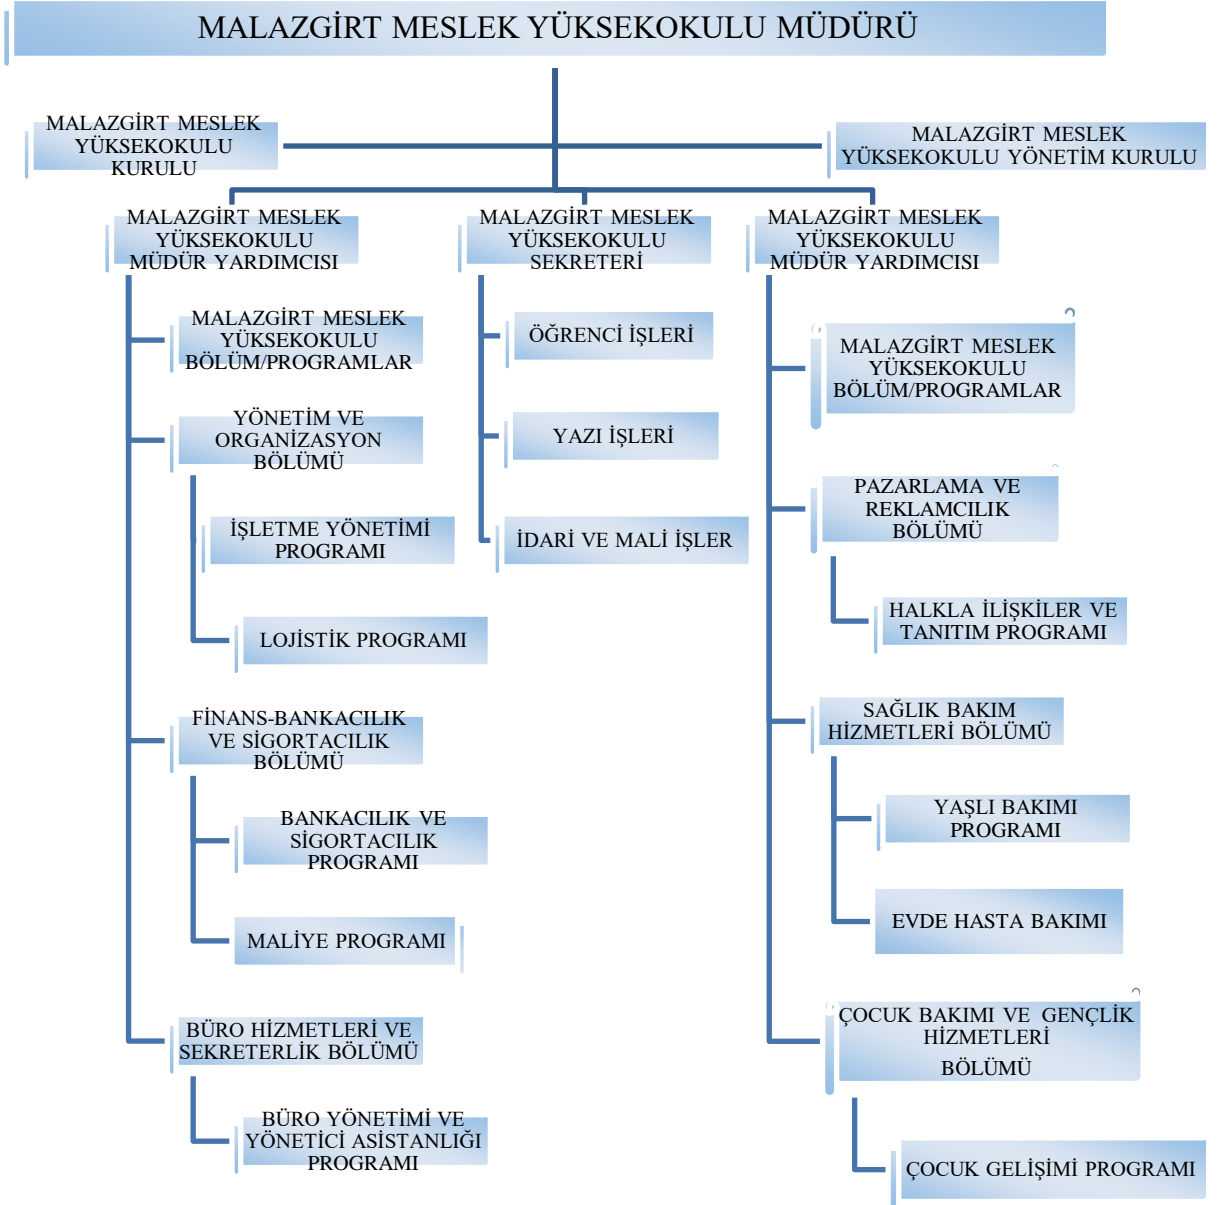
MALAZGİRT MESLEK YÜKSEKOKULU MÜDÜRÜ

MALAZGİRT MESLEK YÜKSEKOKULU KURULU

MALAZGİRT MESLEK YÜKSEKOKULU YÖNETİM KURULU

MALAZGİRT MESLEK YÜKSEKOKULU MÜDÜR YARDIMCISI

MALAZGİRT MESLEK YÜKSEKOKULU BÖLÜM/PROGRAMLAR

YÖNETİM VE ORGANİZASYON BÖLÜMÜ

İŞLETME YÖNETİMİ PROGRAMI

LOJİSTİK PROGRAMI

FİNANS-BANKACILIK VE SİGORTACILIK BÖLÜMÜ

BANKACILIK VE SİGORTACILIK PROGRAMI

MALİYE PROGRAMI

BÜRO HİZMETLERİ VE SEKRETERLİK BÖLÜMÜ

BÜRO YÖNETİMİ VE YÖNETİCİ ASİSTANLIĞI PROGRAMI

MALAZGİRT MESLEK YÜKSEKOKULU SEKRETERİ

ÖĞRENCİ İŞLERİ

YAZI İŞLERİ

İDARİ VE MALİ İŞLER

MALAZGİRT MESLEK YÜKSEKOKULU MÜDÜR YARDIMCISI

MALAZGİRT MESLEK YÜKSEKOKULU BÖLÜM/PROGRAMLAR

PAZARLAMA VE REKLAMCILIK BÖLÜMÜ

HALKLA İLİŞKİLER VE TANITIM PROGRAMI

SAĞLIK BAKIM HİZMETLERİ BÖLÜMÜ

YAŞLI BAKIMI PROGRAMI

EVDE HASTA BAKIMI

ÇOCUK BAKIMI VE GENÇLİK HİZMETLERİ BÖLÜMÜ

ÇOCUK GELİŞİMİ PROGRAMI